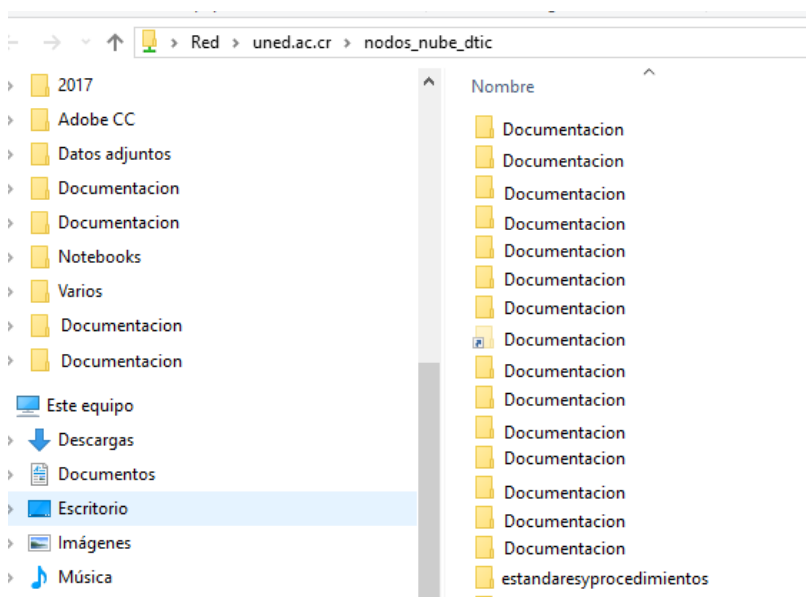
Red > uned.ac.cr > nodos_nube_dtic

2017
Adobe CC
Datos adjuntos
Documentacion
Documentacion
Notebooks
Varios
Documentacion
Documentacion
Este equipo
Descargas
Documentos
Escritorio
Imágenes
Música

Nombre
Documentacion
Documentacion
Documentacion
Documentacion
Documentacion
Documentacion
Documentacion
Documentacion
Documentacion
Documentacion
Documentacion
Documentacion
Documentacion
Documentacion
Documentacion
estandaresyprocedimientos